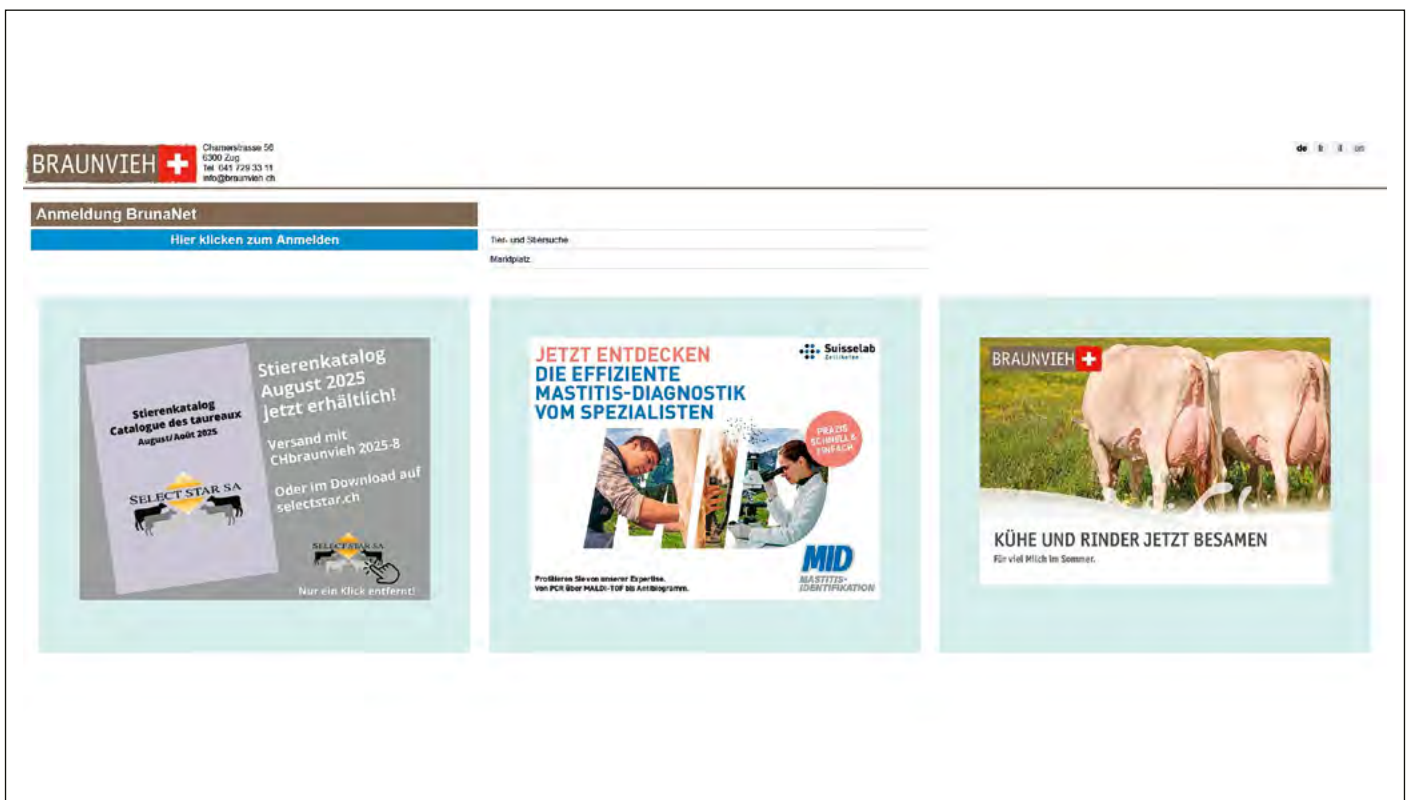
BRAUNVIEH

Chamerstrasse 56
6300 Zug
Tel. 041 729 33 11
info@braunvieh.ch

de fr it en

Anmeldung BrunaNet

Hier klicken zum Anmelden

Tier- und Stiersuche

Marktplatz

Stierenkatalog
Catalogue des taureaux
August/Août 2025

SELECT STAR SA

Stierenkatalog August 2025 jetzt erhältlich!

Versand mit CHbraunvieh 2025-8

Oder im Download auf selectstar.ch

SELECT STAR SA

Nur ein Klick entfernt!

JETZT ENTDECKEN
DIE EFFIZIENTE MASTITIS-DIAGNOSTIK VOM SPEZIALISTEN

Suisselab
Zollikofen

PRAXIS SCHNELL & EINFACH

Profitieren Sie von unserer Expertise.
Von PCR über MALDI-TOF bis Antibiogramm.

MID
MASTITIS-IDENTIFIKATION

BRAUNVIEH

KÜHE UND RINDER JETZT BESAMEN

Für viel Milch im Sommer.